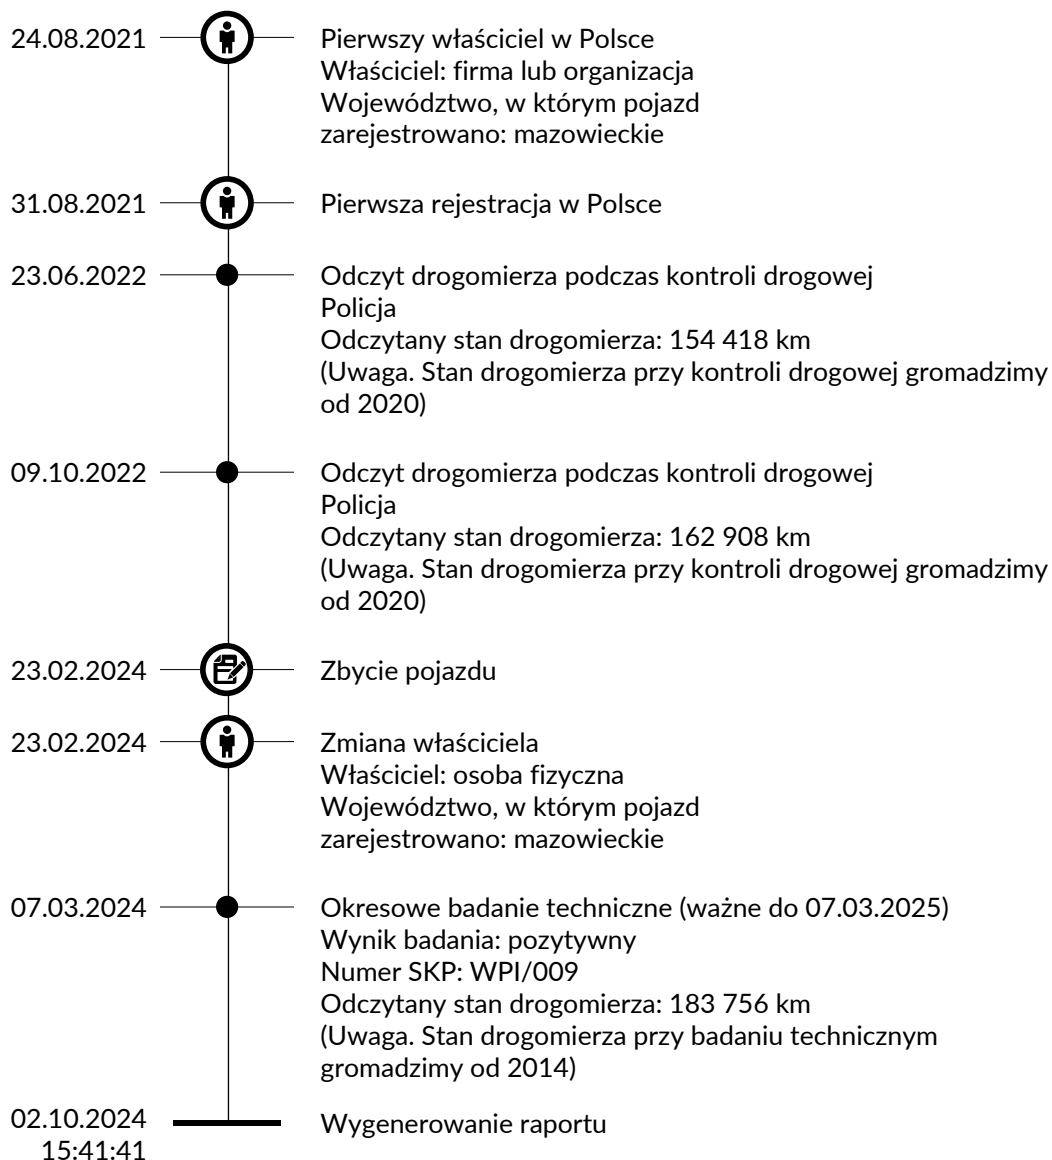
24.08.2021

Pierwszy właściciel w Polsce
Właściciel: firma lub organizacja
Województwo, w którym pojazd zarejestrowano: mazowieckie

31.08.2021

Pierwsza rejestracja w Polsce

23.06.2022

Odczyt drogomierza podczas kontroli drogowej
Policja
Odczytany stan drogomierza: 154 418 km
(Uwaga. Stan drogomierza przy kontroli drogowej gromadzimy od 2020)

09.10.2022

Odczyt drogomierza podczas kontroli drogowej
Policja
Odczytany stan drogomierza: 162 908 km
(Uwaga. Stan drogomierza przy kontroli drogowej gromadzimy od 2020)

23.02.2024

Zbycie pojazdu

23.02.2024

Zmiana właściciela
Właściciel: osoba fizyczna
Województwo, w którym pojazd zarejestrowano: mazowieckie

07.03.2024

Okresowe badanie techniczne (ważne do 07.03.2025)
Wynik badania: pozytywny
Numer SKP: WPI/009
Odczytany stan drogomierza: 183 756 km
(Uwaga. Stan drogomierza przy badaniu technicznym gromadzimy od 2014)

02.10.2024
15:41:41

Wygenerowanie raportu